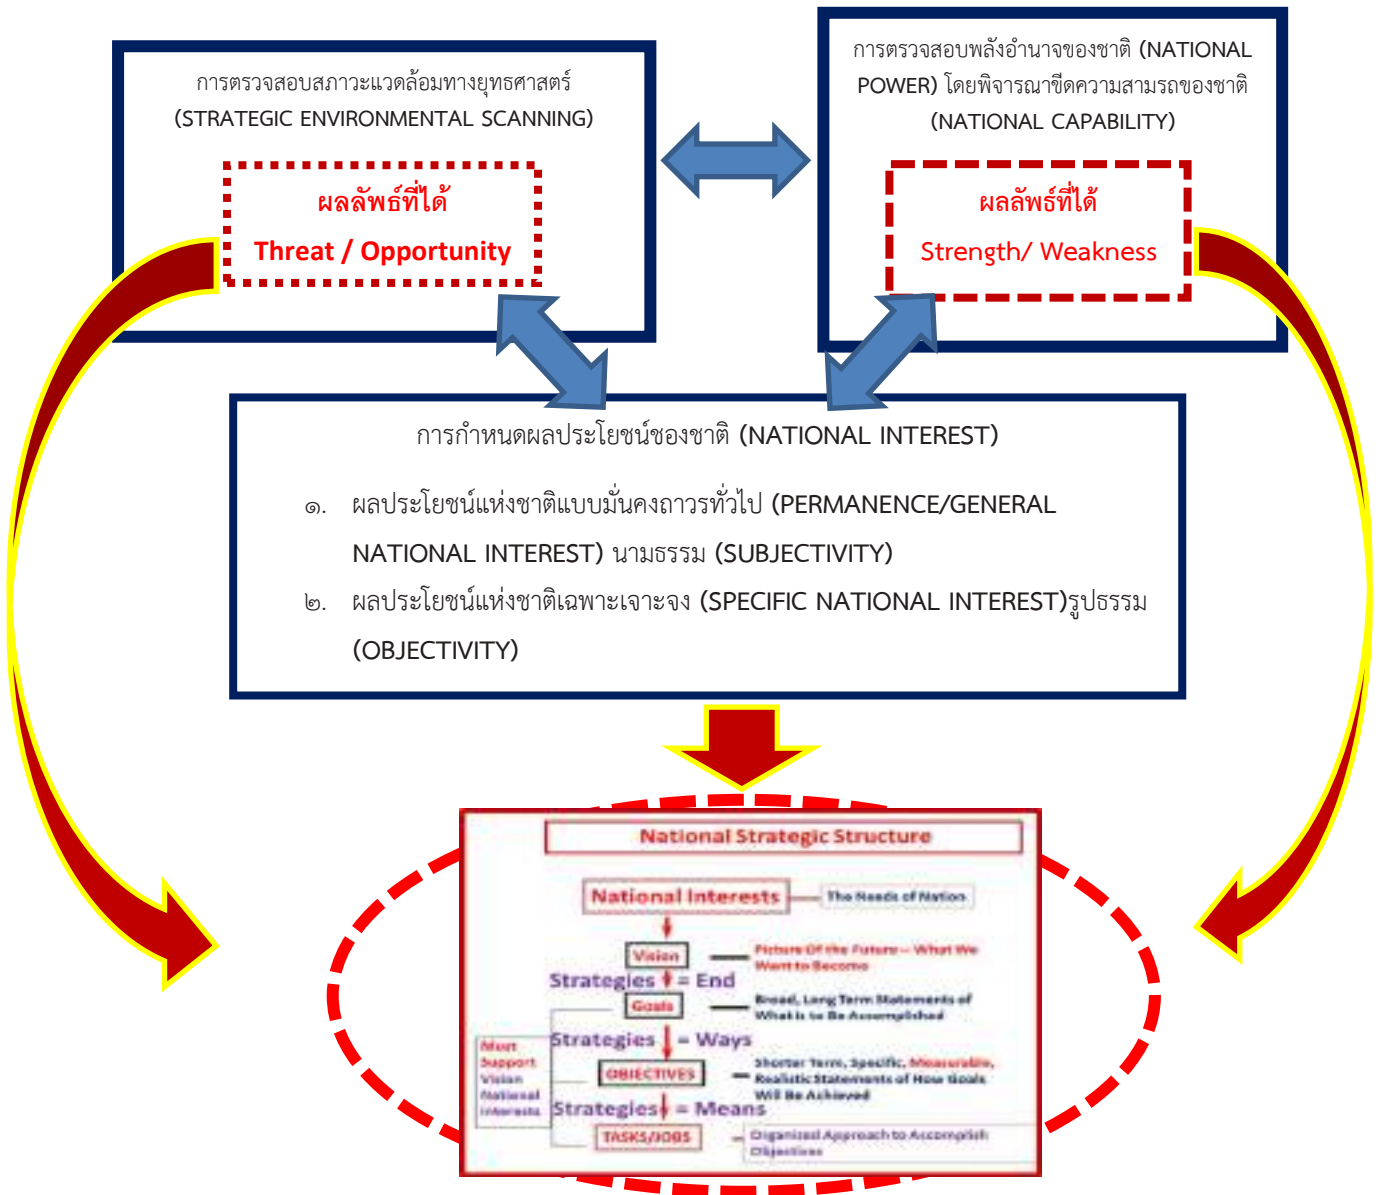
การตรวจสอบสภาวะแวดล้อมทางยุทธศาสตร์ (STRATEGIC ENVIRONMENTAL SCANNING)

ผลลัพธ์ที่ได้

Threat / Opportunity

การตรวจสอบพลังอำนาจของชาติ (NATIONAL POWER) โดยพิจารณาขีดความสามรถของชาติ (NATIONAL CAPABILITY)

ผลลัพธ์ที่ได้

Strength/ Weakness

การกำหนดผลประโยชน์ของชาติ (NATIONAL INTEREST)

๑. ผลประโยชน์แห่งชาติแบบมั่นคงถาวรทั่วไป (PERMANENCE/GENERAL NATIONAL INTEREST) นามธรรม (SUBJECTIVITY)

๒. ผลประโยชน์แห่งชาติเฉพาะเจาะจง (SPECIFIC NATIONAL INTEREST)รูปธรรม (OBJECTIVITY)

National Strategic Structure

National Interests — The Needs of Nation

Vision — Picture Of the Future – What We Want to Become

Strategies = End

Goals — Broad, Long Term Statements of What is to Be Accomplished

Strategies = Ways

Must Support Vision National Interests

OBJECTIVES — Shorter Term, Specific, Measurable, Realistic Statements of How Goals Will Be Achieved

Strategies = Means

TASKS/JOBS — Organized Approach to Accomplish Objectives